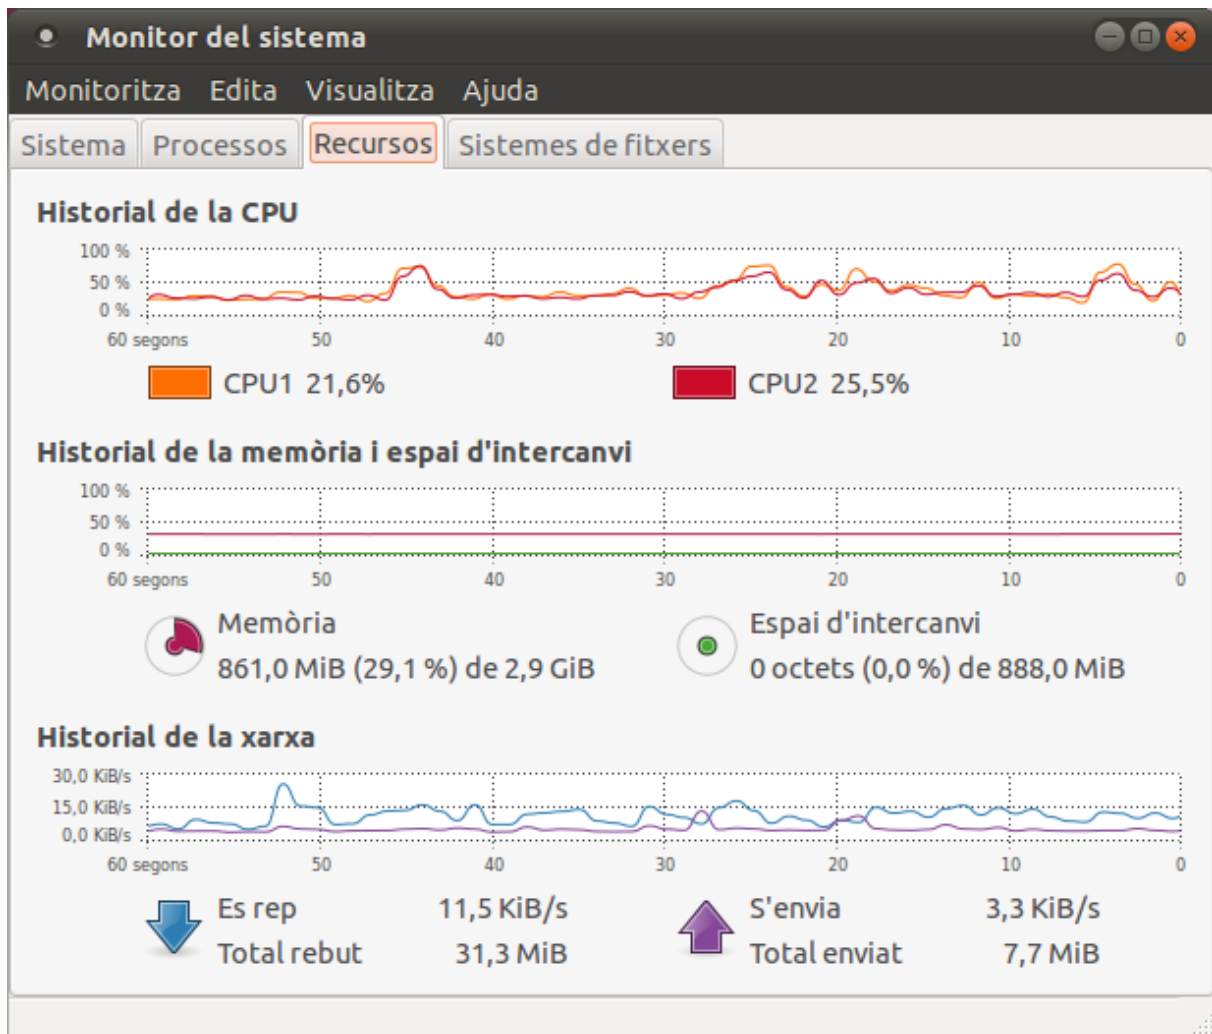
Monitor del sistema

Monitoritza Edita Visualitza Ajuda

Sistema Processos Recursos Sistemes de fitxers

Historial de la CPU

100 %
50 %
0 %
60 segons 50 40 30 20 10 0

CPU1 21,6% CPU2 25,5%

Historial de la memòria i espai d'intercanvi

100 %
50 %
0 %
60 segons 50 40 30 20 10 0

Memòria
861,0 MiB (29,1 %) de 2,9 GiB

Espai d'intercanvi
0 octets (0,0 %) de 888,0 MiB

Historial de la xarxa

30,0 KiB/s
15,0 KiB/s
0,0 KiB/s
60 segons 50 40 30 20 10 0

Es rep 11,5 KiB/s
Total rebut 31,3 MiB

S'envia 3,3 KiB/s
Total enviat 7,7 MiB